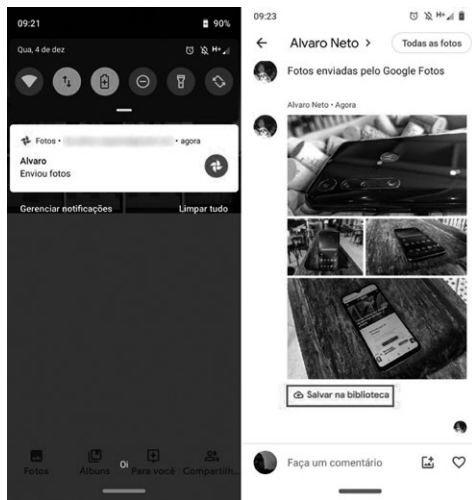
09:21
90%
Qua, 4 de dez
Fotos • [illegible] • agora
Alvaro
Enviou fotos
Gerenciar notificações
Limpar tudo
Fotos
Álbuns
Oi
Para você
Compartilh...

09:23
Alvaro Neto >
Todas as fotos
Fotos enviadas pelo Google Fotos
Alvaro Neto • Agora
Salvar na biblioteca
Faça um comentário